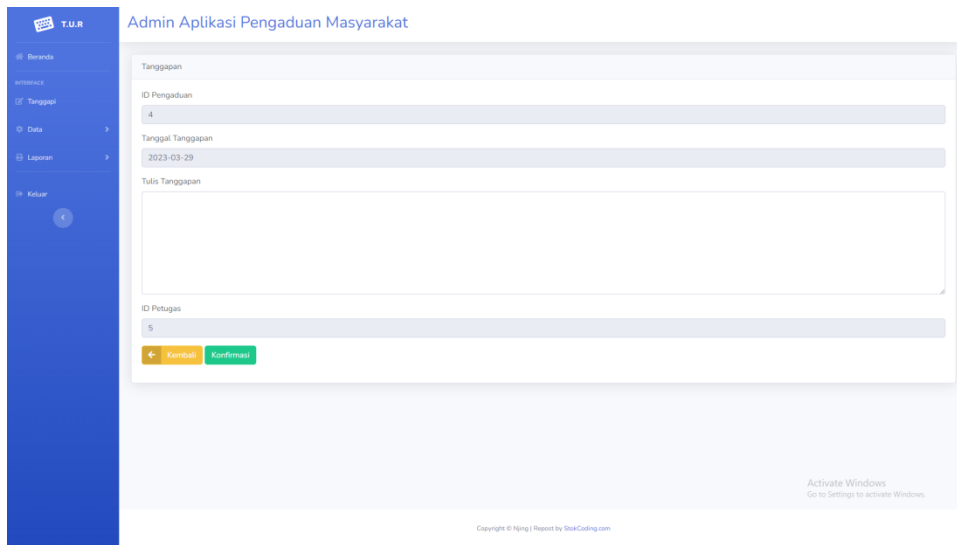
T.U.R

Beranda

INTERFACE

Tanggapi

Data

Laporan

Keluar

Admin Aplikasi Pengaduan Masyarakat

Tanggapan

ID Pengaduan

4

Tanggal Tanggapan

2023-03-29

Tulis Tanggapan

ID Petugas

5

Kembali Konfirmasi

Activate Windows
Go to Settings to activate Windows.

Copyright © Njing | Repost by StokCoding.com